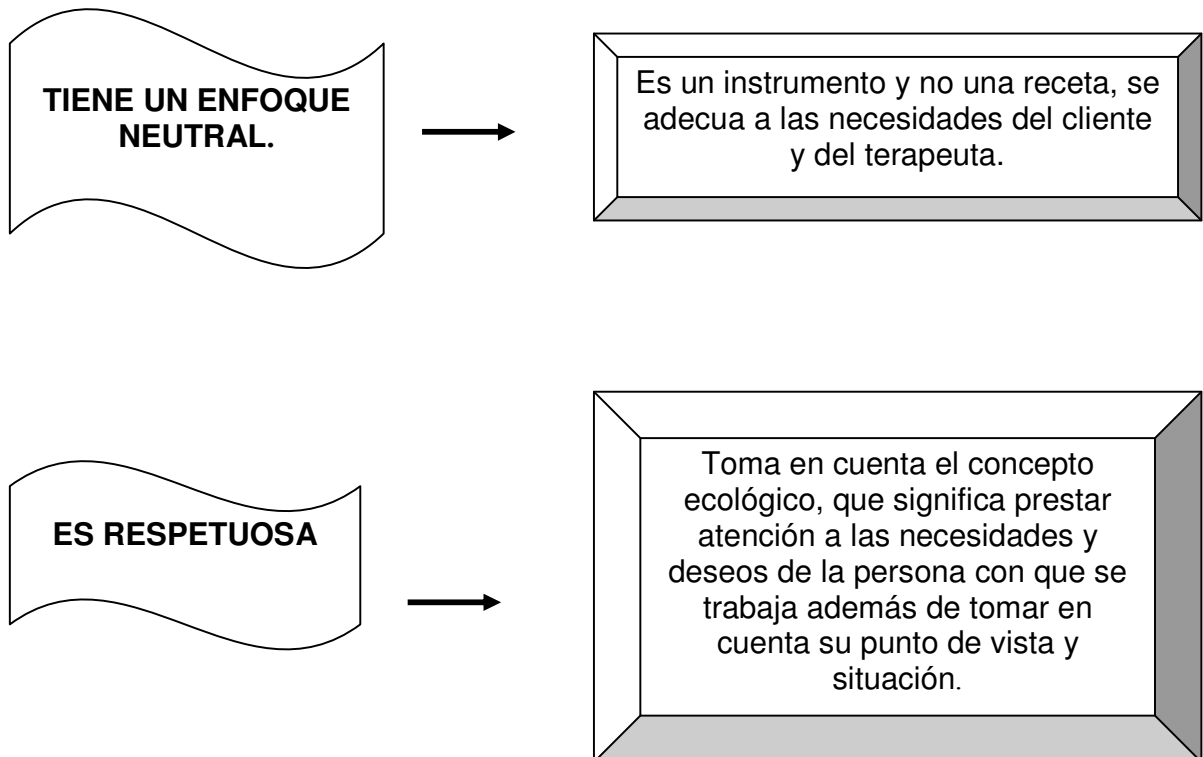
TIENE UN ENFOQUE NEUTRAL.

Es un instrumento y no una receta, se adecua a las necesidades del cliente y del terapeuta.

ES RESPETUOSA

Toma en cuenta el concepto ecológico, que significa prestar atención a las necesidades y deseos de la persona con que se trabaja además de tomar en cuenta su punto de vista y situación.